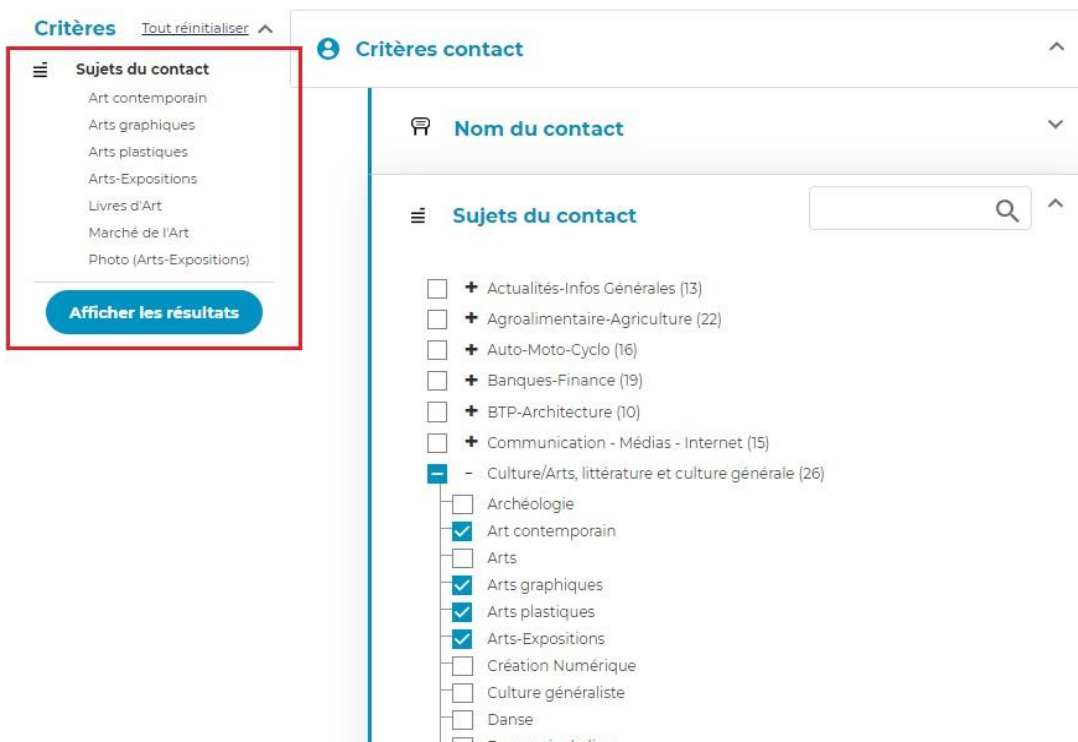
Critères Tout réinitialiser

Sujets du contact
Art contemporain
Arts graphiques
Arts plastiques
Arts-Expositions
Livres d'Art
Marché de l'Art
Photo (Arts-Expositions)

Afficher les résultats

Critères contact

Nom du contact

Sujets du contact

+ Actualités-Infos Générales (13)
+ Agroalimentaire-Agriculture (22)
+ Auto-Moto-Cyclo (16)
+ Banques-Finance (19)
+ BTP-Architecture (10)
+ Communication - Médias - Internet (15)
- Culture/Arts, littérature et culture générale (26)
Archéologie
Art contemporain
Arts
Arts graphiques
Arts plastiques
Arts-Expositions
Création Numérique
Culture généraliste
Danse
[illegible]